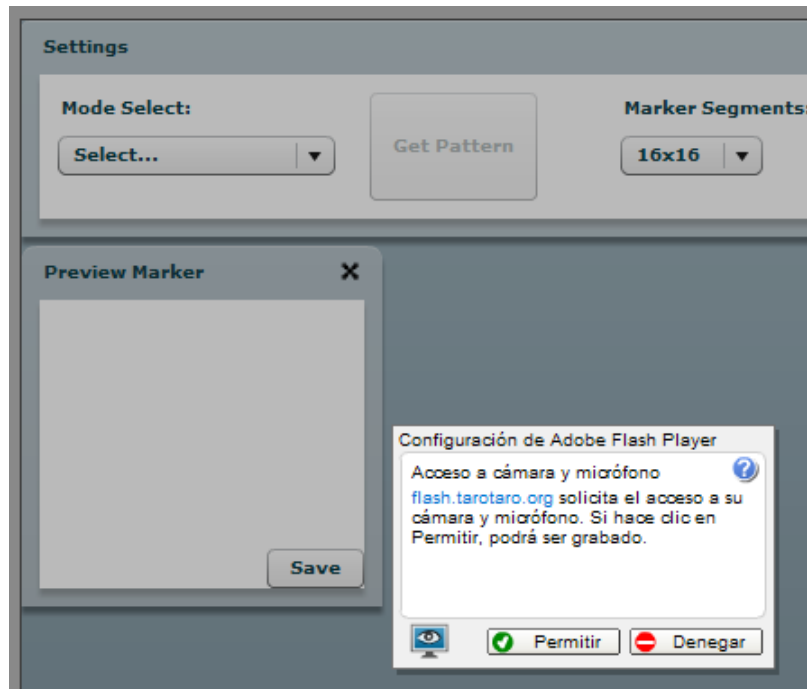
Settings

Mode Select:

Select...

Get Pattern

Marker Segments:

16x16

Preview Marker

Save

Configuración de Adobe Flash Player

Acceso a cámara y micrófono

flash.tarotaro.org solicita el acceso a su cámara y micrófono. Si hace clic en Permitir, podrá ser grabado.

Permitir

Denegar